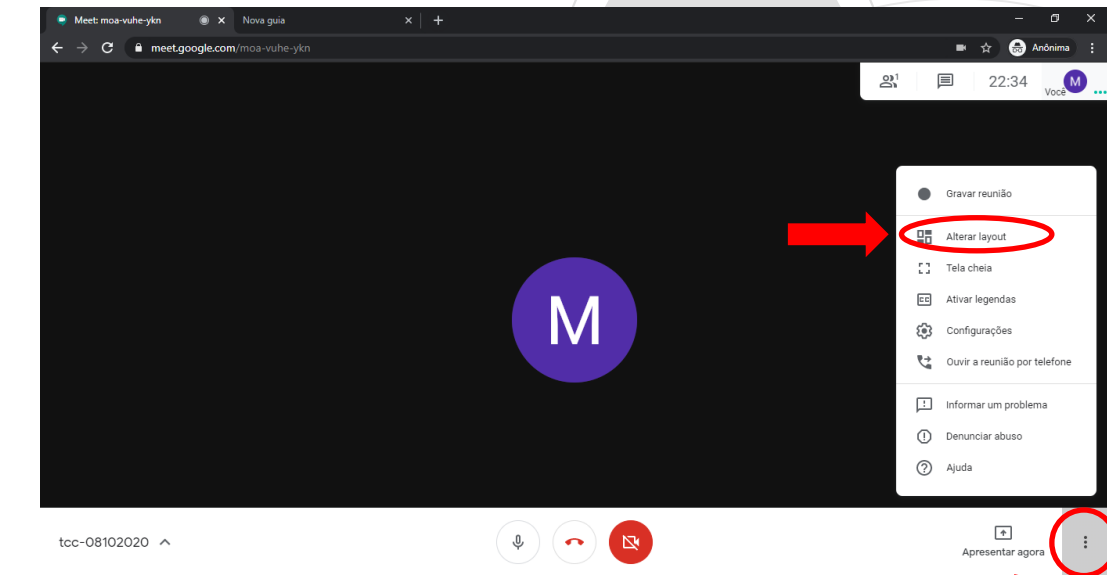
Meet: moa-vuhe-ykn
Nova guia
meet.google.com/moa-vuhe-ykn
Anônima
1
22:34
M
Você
Gravar reunião
Alterar layout
Tela cheia
Ativar legendas
Configurações
Ouvir a reunião por telefone
Informar um problema
Denunciar abuso
Ajuda
M
tcc-08102020
Apresentar agora